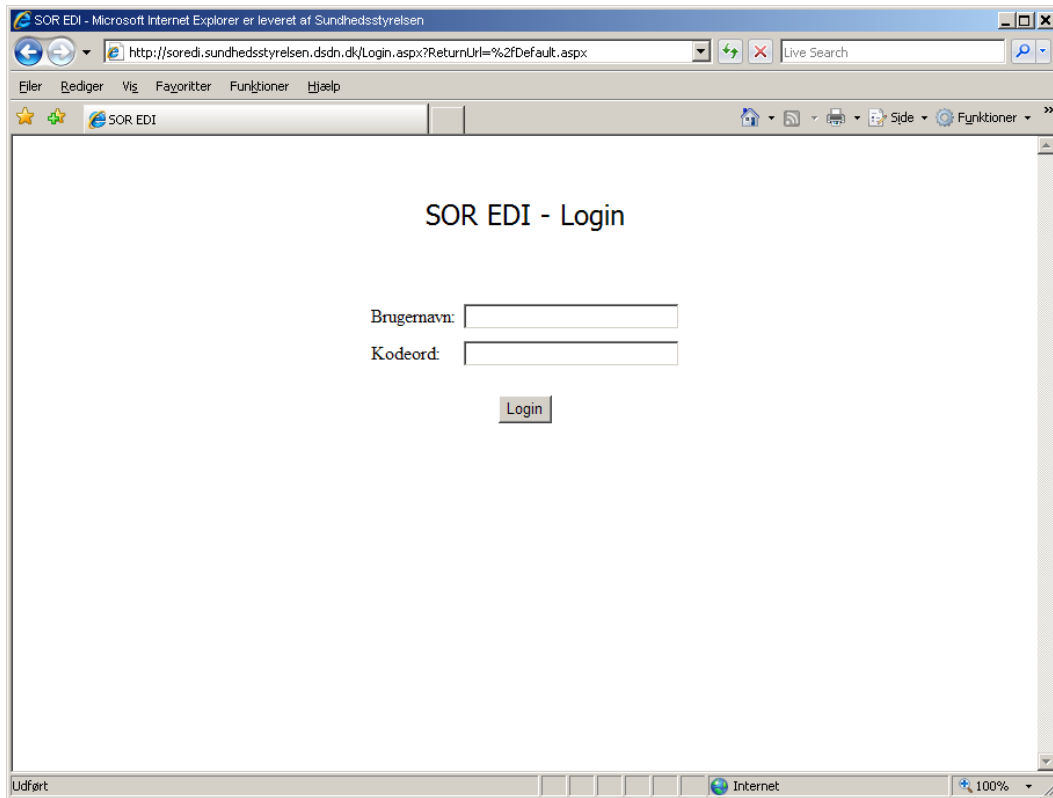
SOR EDI - Microsoft Internet Explorer er leveret af Sundhedsstyrelsen

http://soredi.sundhedsstyrelsen.dsdn.dk/Login.aspx?ReturnUrl=%2fDefault.aspx

Live Search

Filer Rediger Vis Favoritter Funktioner Hjælp

SOR EDI

Side Funktioner

SOR EDI - Login

Brugernavn:

Kodeord:

Login

Udført

Internet

100%